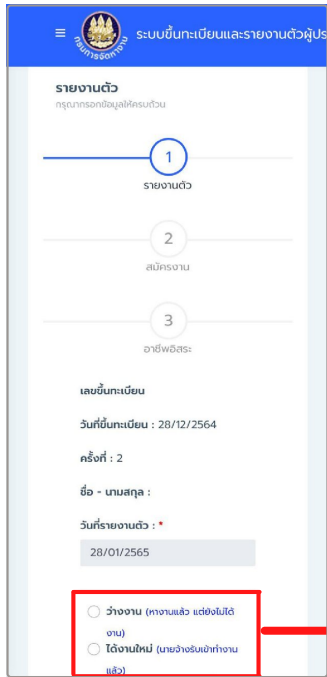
≡ กรมการจัดหางาน ระบบขึ้นทะเบียนและรายงานตัวผู้ปร

รายงานตัว
กรุณากรอกข้อมูลให้ครบถ้วน

1
รายงานตัว

2
สมัครงาน

3
อาชีพอิสระ

เลขขึ้นทะเบียน

วันที่ขึ้นทะเบียน : 28/12/2564

ครั้งที่ : 2

ชื่อ - นามสกุล :

วันที่รายงานตัว : *

28/01/2565

ว่างงาน (หางานแล้ว แต่ยังไม่ได้งาน)

ได้งานใหม่ (นายจ้างรับเข้าทำงานแล้ว)